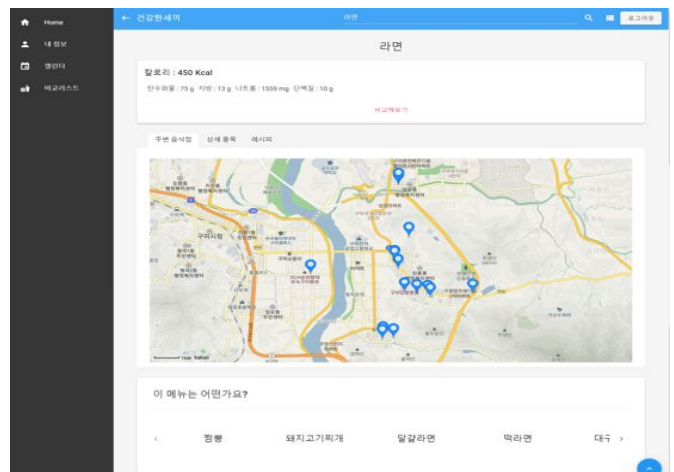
Home
내 정보
캘린더
비교리스트

← 건강한세끼
라면
로그아웃

라면

칼로리 : 450 Kcal
탄수화물 : 75 g 지방 : 13 g 나트륨 : 1559 mg 단백질 : 10 g
비교해보기

주변 음식점
상세 품목
레시피

구리시청

이 메뉴는 어떤가요?

‹ 짬뽕 돼지고기찌개 달걀라면 떡라면 대구 ›